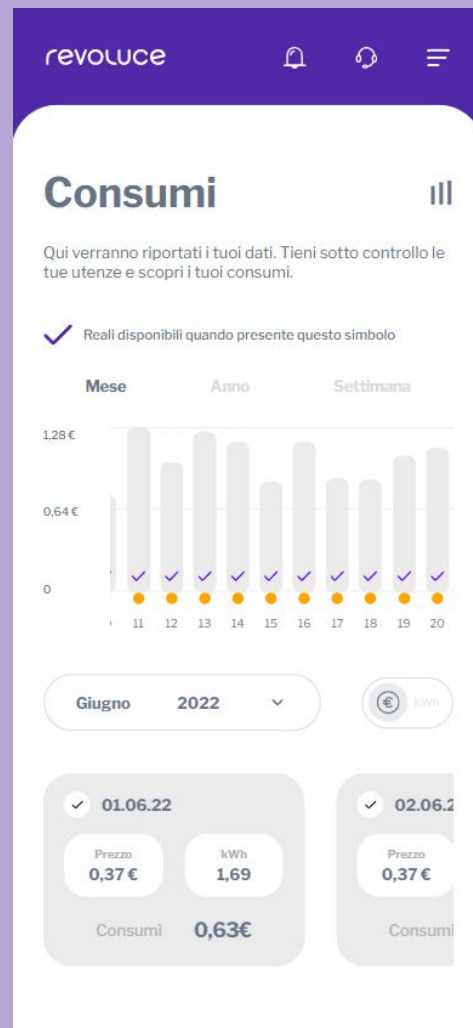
revoluce

Consumi

Qui verranno riportati i tuoi dati. Tieni sotto controllo le tue utenze e scopri i tuoi consumi.

Reali disponibili quando presente questo simbolo

Mese Anno Settimana

1,28 €
0,64 €
0

11 12 13 14 15 16 17 18 19 20

Giugno 2022

€ kWh

01.06.22
Prezzo 0,37 €
kWh 1,69
Consumi 0,63€

02.06.2
Prezzo 0,37 €
Consumi